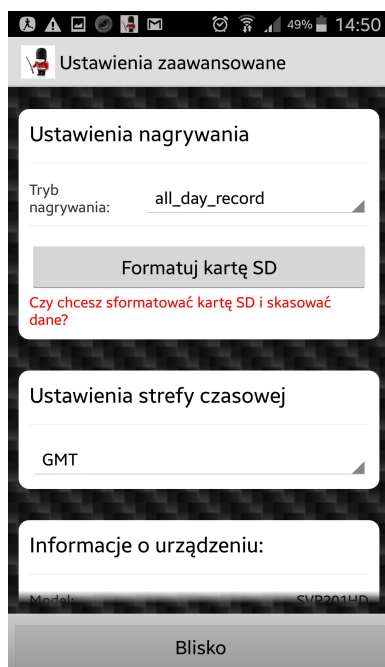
49% 14:50

Ustawienia zaawansowane

Ustawienia nagrywania

Tryb nagrywania: all_day_record

Formatuj kartę SD

Czy chcesz sformatować kartę SD i skasować dane?

Ustawienia strefy czasowej

GMT

Informacje o urządzeniu:

Model: SVR201HD

Blisko